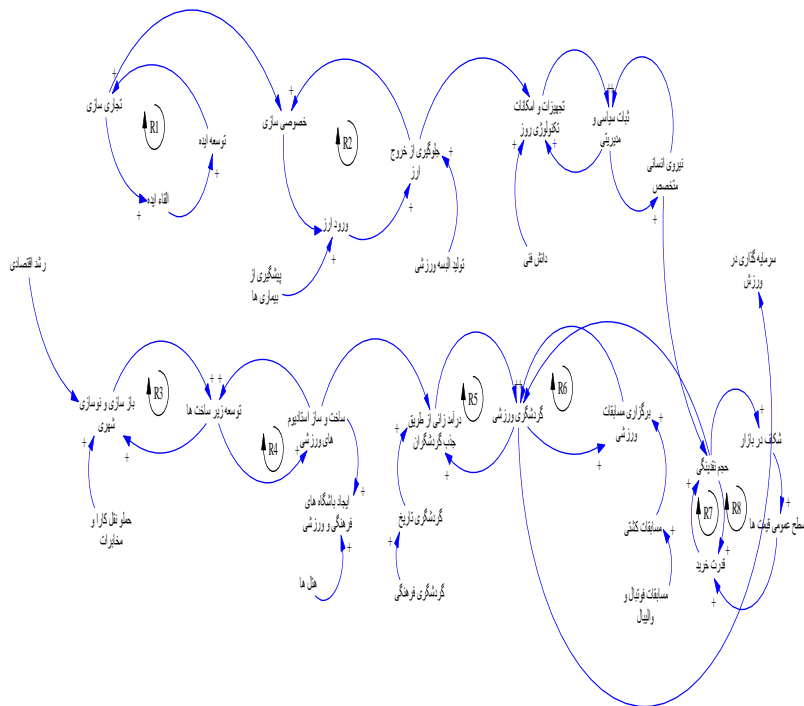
تجاری سازی
R1
توسعه ایده
القاء ایده
خصوصی سازی
R2
ورود ارز
جلوگیری از خروج ارز
پیشگیری از بیماری ها
تولید البسه ورزشی
تجهیزات و امکانات تکنولوژی روز
ثبات سیاسی و مدیریتی
نیروی انسانی متخصص
دانش فنی
سرمایه گذاری در ورزش
رشد اقتصادی
باز سازی و نوسازی شهری
R3
توسعه زیر ساخت ها
R4
ساخت و ساز استادیوم های ورزشی
ایجاد باشگاه های فرهنگی و ورزشی
هتل ها
حمل نقل کارا و مخابرات
درآمد زائی از طریق جذب گردشگران
R5
گردشگری ورزشی
R6
گردشگری تاریخ
گردشگری فرهنگی
برگزاری مسابقات ورزشی
مسابقات کشتی
مسابقات فوتبال و والیبال
حجم نقدینگی
R7
R8
قدرت خرید
شکاف در بازار
سطح عمومی قیمت ها
+
+
+
+
+
+
+
+
+
+
+
+
+
+
+
+
+
+
+
+
+
+
+
+
+
+
+
+
+
+
+
+
+
+
+
+
+